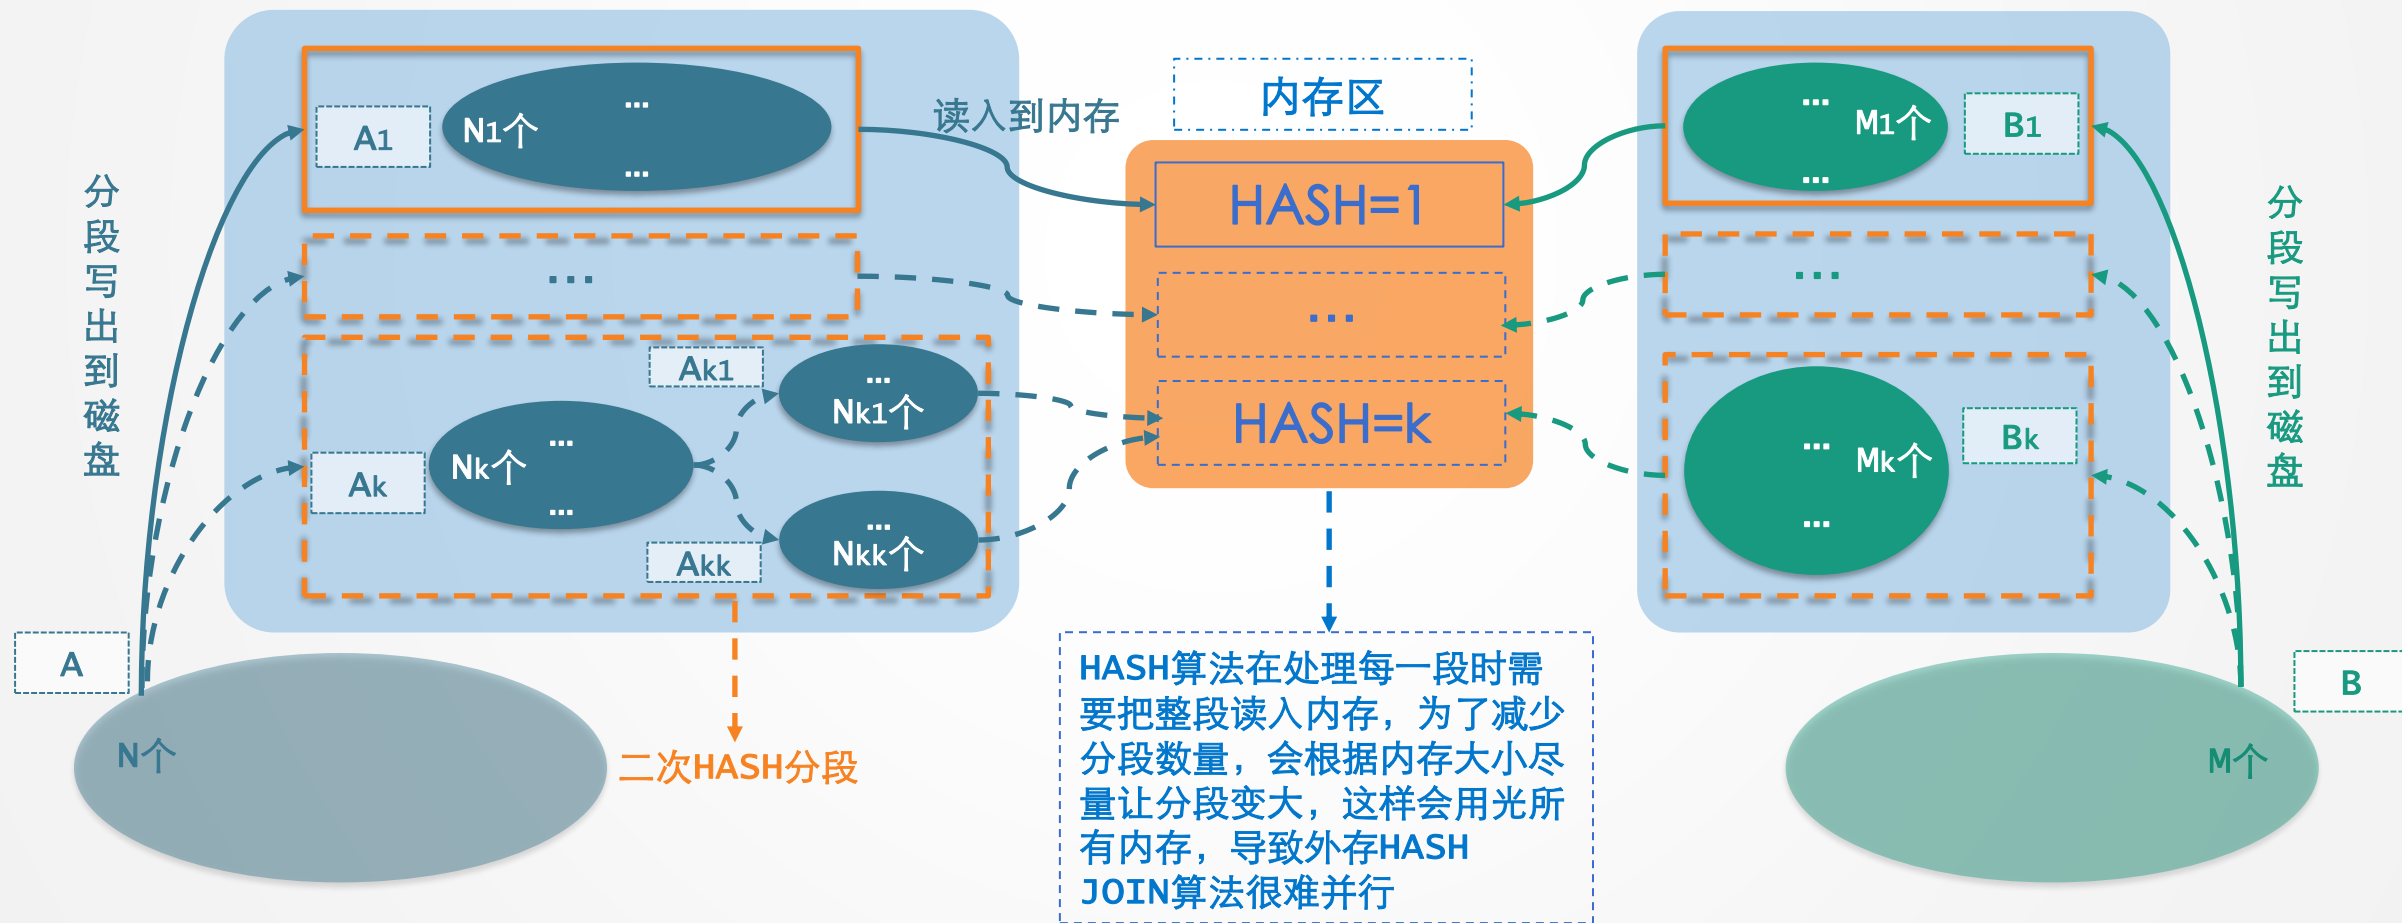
分段写出到磁盘

A1

N1个

...

...

读入到内存

内存区

HASH=1

...

HASH=k

...

M1个

...

B1

分段写出到磁盘

...

Ak1

...

Nk1个

Ak

Nk个

...

...

...

Nkk个

Akk

...

Mk个

...

Bk

...

A

N个

二次HASH分段

HASH算法在处理每一段时需要把整段读入内存，为了减少分段数量，会根据内存大小尽量让分段变大，这样会用光所有内存，导致外存HASH JOIN算法很难并行

B

M个